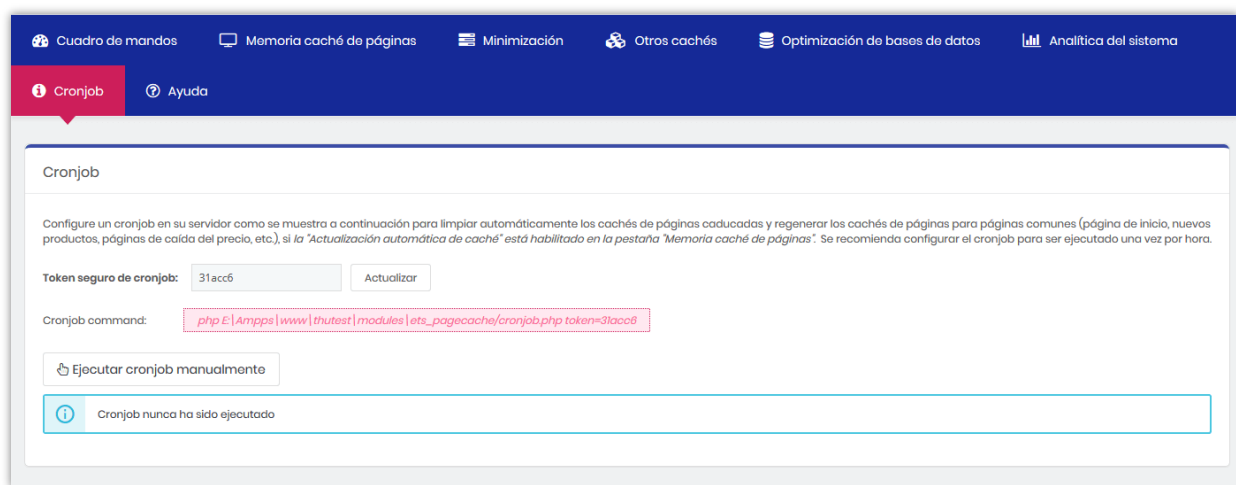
Cuadro de mandos Memoria caché de páginas Minimización Otros cachés Optimización de bases de datos Analítica del sistema

Cronjob Ayuda

Cronjob

Configure un cronjob en su servidor como se muestra a continuación para limpiar automáticamente los cachés de páginas caducadas y regenerar los cachés de páginas para páginas comunes (página de inicio, nuevos productos, páginas de caída del precio, etc.), si *la "Actualización automática de caché" está habilitado en la pestaña "Memoria caché de páginas"*. Se recomienda configurar el cronjob para ser ejecutado una vez por hora.

Token seguro de cronjob: 31acc6 Actualizar

Cronjob command: php E:\Ampps\www\thutest\modules\ets_pagecache/cronjob.php token=31acc6

Ejecutar cronjob manualmente

Cronjob nunca ha sido ejecutado